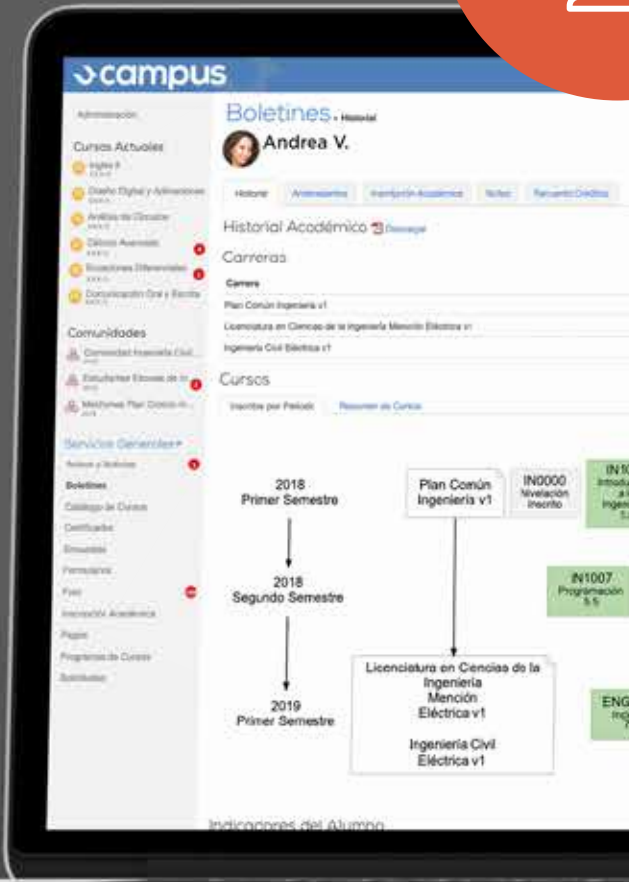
ucampus

Administración

Cursos Actuales

Inglés

Diseño Digital y Animaciones

Análisis de Circuitos

Cálculo Avanzado

Ecuaciones Diferenciales

Comunicación Oral y Escrita

Comunidades

Comunidad Ingeniería Civil

Estudiantes Eléctrica de la

Mechones Plan Común

Servicios Generales

Avisos y Noticias

Boletines

Catálogo de Cursos

Certificados

Encuestas

Formularios

Foro

Inscripción Académica

Pagos

Programas de Cursos

Solicitudes

Boletines » Historial

Andrea V.

Historial | Antecedentes | Inscripción Académica | Notas | Recuento Créditos

Historial Académico Descargar

Carreras

Carrera

Plan Común Ingeniería v1

Licenciatura en Ciencias de la Ingeniería Mención Eléctrica v1

Ingeniería Civil Eléctrica v1

Cursos

Inscritos por Período | Resumen de Cursos

2018
Primer Semestre

2018
Segundo Semestre

2019
Primer Semestre

Plan Común
Ingeniería v1

IN0000
Nivelación
Inscrito

IN10
Introdu
a l
Ingeni
5.

IN1007
Programación
5.5

Licenciatura en Ciencias de la Ingeniería
Mención
Eléctrica v1

Ingeniería Civil
Eléctrica v1

ENG

Indicadores del Alumno